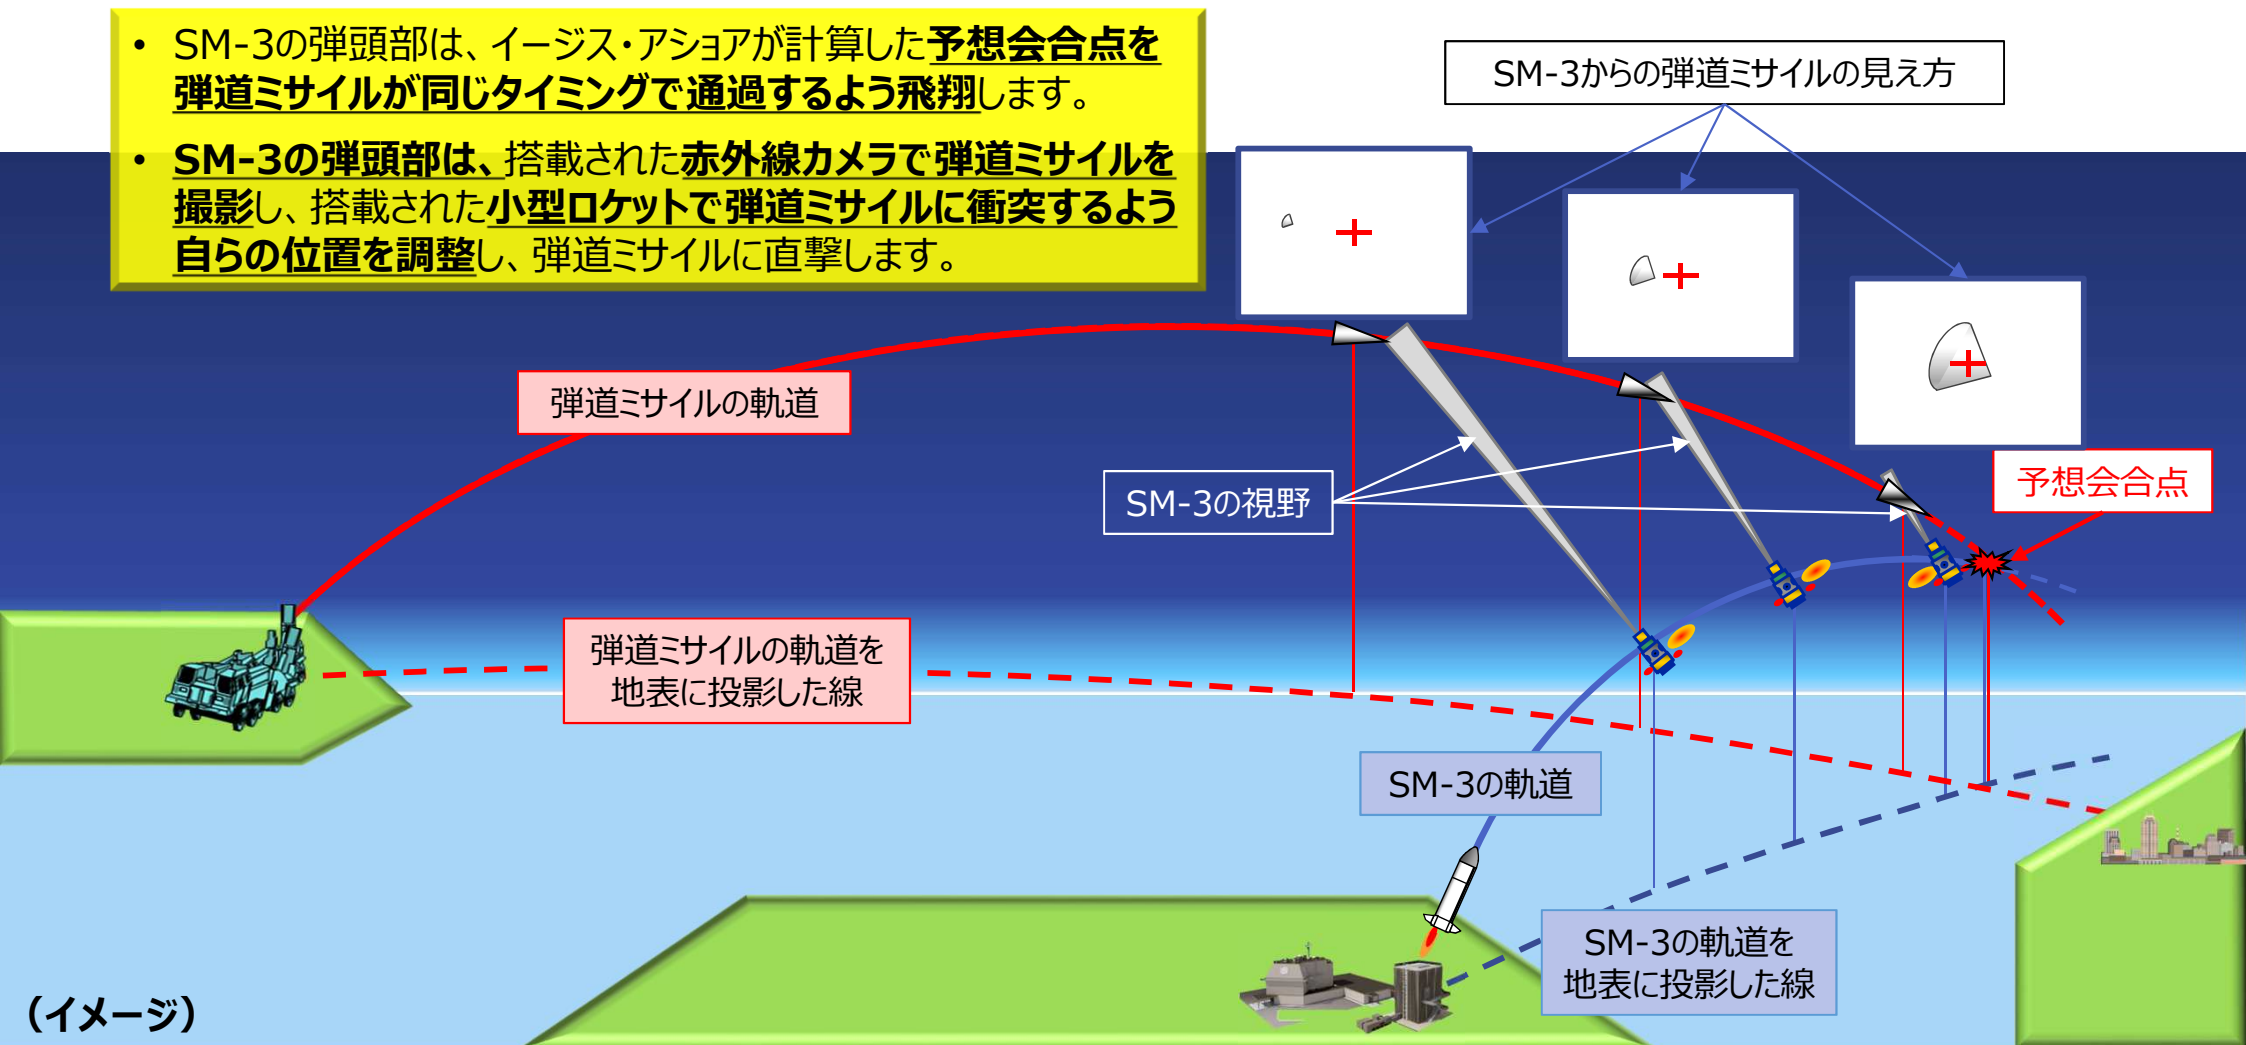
• SM-3の弾頭部は、イージス・アショアが計算した予想会合点を弾道ミサイルが同じタイミングで通過するよう飛翔します。

• SM-3の弾頭部は、搭載された赤外線カメラで弾道ミサイルを撮影し、搭載された小型ロケットで弾道ミサイルに衝突するよう自らの位置を調整し、弾道ミサイルに直撃します。

SM-3からの弾道ミサイルの見え方

弾道ミサイルの軌道

SM-3の視野

予想会合点

弾道ミサイルの軌道を地表に投影した線

SM-3の軌道

SM-3の軌道を地表に投影した線

（イメージ）